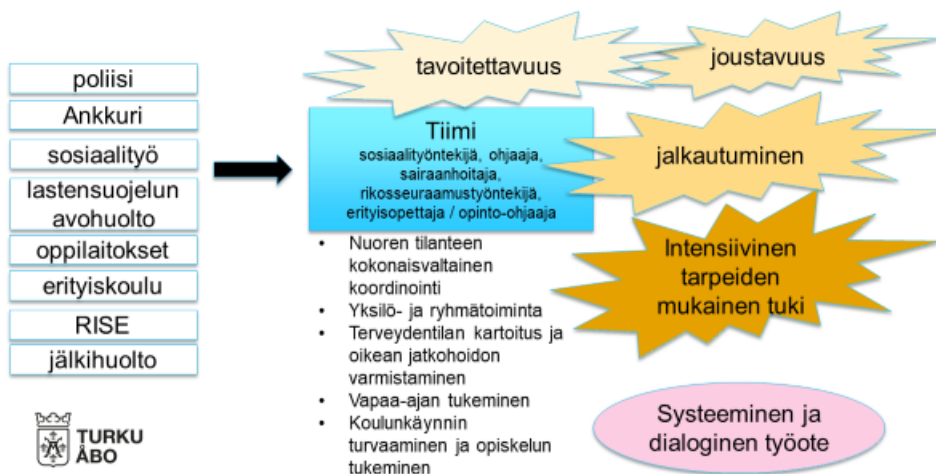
poliisi

Ankkuri

sosiaalityö

lastensuojelun avohuolto

oppilaitokset

erityiskoulu

RISE

jälkihuolto

TURKU
ÅBO

tavoitettavuus

joustavuus

Tiimi
sosiaalityöntekijä, ohjaaja, sairaanhoitaja, rikosseuraamustyöntekijä, erityisopettaja / opinto-ohjaaja

jalkautuminen

Intensiivinen tarpeiden mukainen tuki

• Nuoren tilanteen kokonaisvaltainen koordinointi
• Yksilö- ja ryhmätoiminta
• Terveydentilan kartoitus ja oikean jatkohoidon varmistaminen
• Vapaa-ajan tukeminen
• Koulunkäynnin turvaaminen ja opiskelun tukeminen

Systeeminen ja dialoginen työote